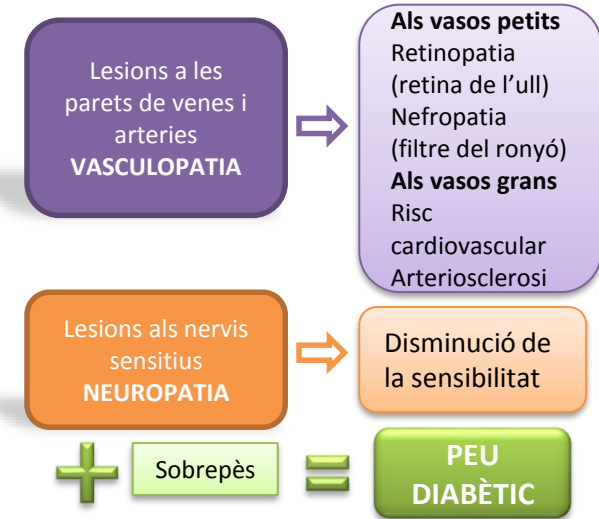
Lesions a les parets de venes i arteries
**VASCULOPATIA**

**Als vasos petits**
Retinopatia
(retina de l'ull)
Nefropatia
(filtre del ronyó)
**Als vasos grans**
Risc cardiovascular
Arteriosclerosi

Lesions als nervis sensitius
**NEUROPATIA**

Disminució de la sensibilitat

Sobrepès

**PEU DIABÈTIC**